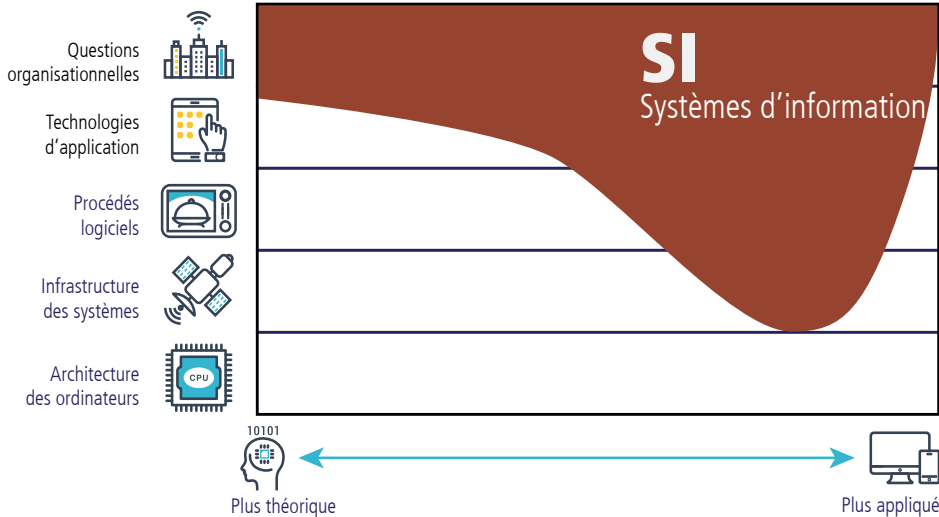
Questions organisationnelles

Technologies d’application

Procédés logiciels

Infrastructure des systèmes

Architecture des ordinateurs

SI
Systèmes d’information

CPU

10101

Plus théorique

Plus appliqué